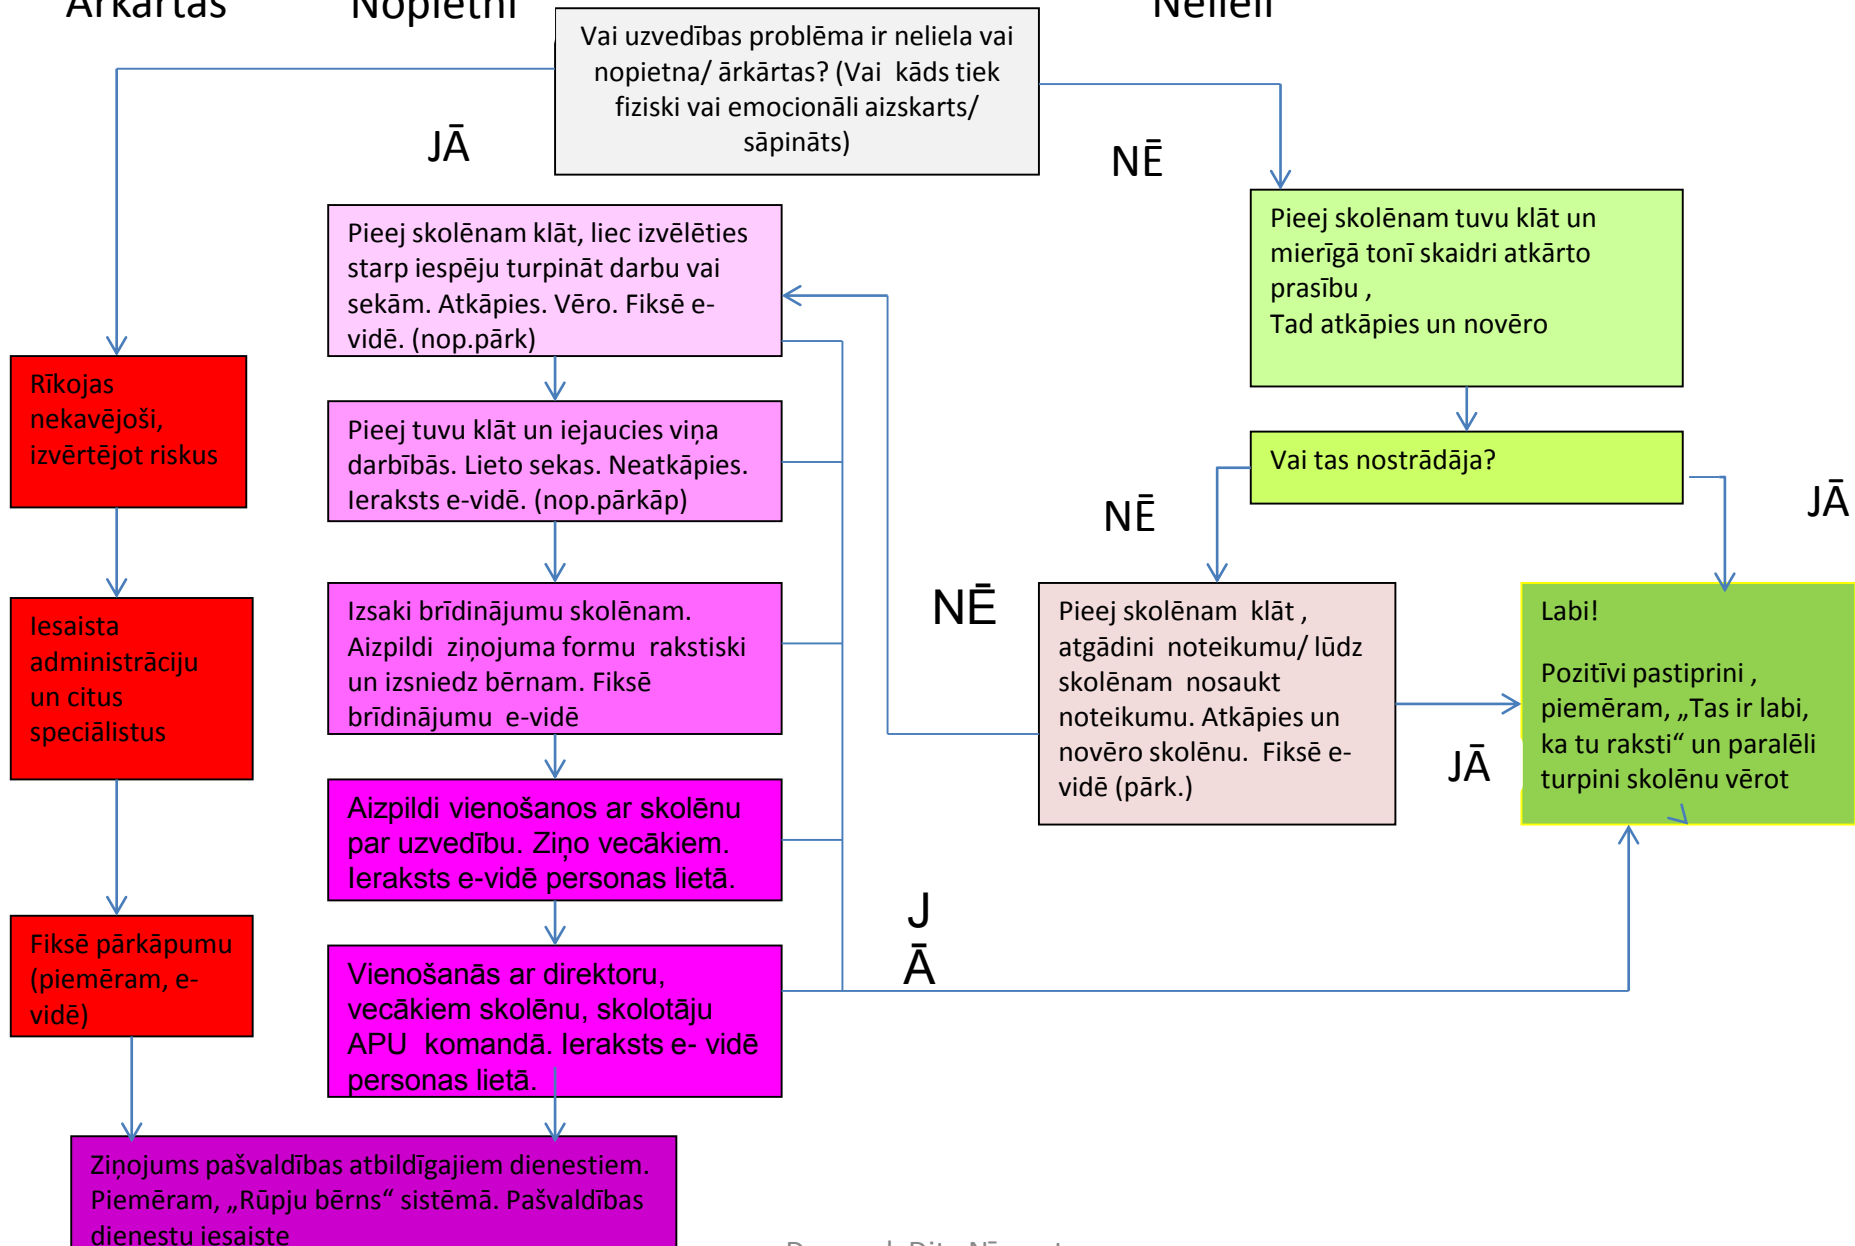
Ārkārtas

Nopietni

Vai uzvedības problēma ir neliela vai nopietna/ ārkārtas? (Vai kāds tiek fiziski vai emocionāli aizskarts/ sāpināts)

Neliel

JĀ

NĒ

Pieej skolēnam klāt, liec izvēlēties starp iespēju turpināt darbu vai sekām. Atkāpies. Vēro. Fiksē e-vidē. (nop.pārk)

Pieej skolēnam tuvu klāt un mierīgā tonī skaidri atkārto prasību ,
Tad atkāpies un novēro

Rīkojas nekavējoši, izvērtējot riskus

Pieej tuvu klāt un iejaucies viņa darbībās. Lieto sekas. Neatkāpies. Ieraksts e-vidē. (nop.pārkāp)

Vai tas nostrādāja?

NĒ

JĀ

Iesaista administrāciju un citus speciālistus

Izsaki brīdinājumu skolēnam. Aizpildi ziņojuma formu rakstiski un izsniedz bērnam. Fiksē brīdinājumu e-vidē

NĒ

Pieej skolēnam klāt , atgādini noteikumu/ lūdz skolēnam nosaukt noteikumu. Atkāpies un novēro skolēnu. Fiksē e-vidē (pārk.)

Labi!

Pozitīvi pastiprini , piemēram, „Tas ir labi, ka tu raksti“ un paralēli turpini skolēnu vērot

JĀ

Aizpildi vienošanos ar skolēnu par uzvedību. Ziņo vecākiem. Ieraksts e-vidē personas lietā.

J
Ā

Fiksē pārkāpumu (piemēram, e-vidē)

Vienošanās ar direktoru, vecākiem skolēnu, skolotāju APU komandā. Ieraksts e- vidē personas lietā.

Ziņojums pašvaldības atbildīgajiem dienestiem. Piemēram, „Rūpju bērns“ sistēmā. Pašvaldības dienestu iesaiste

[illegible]